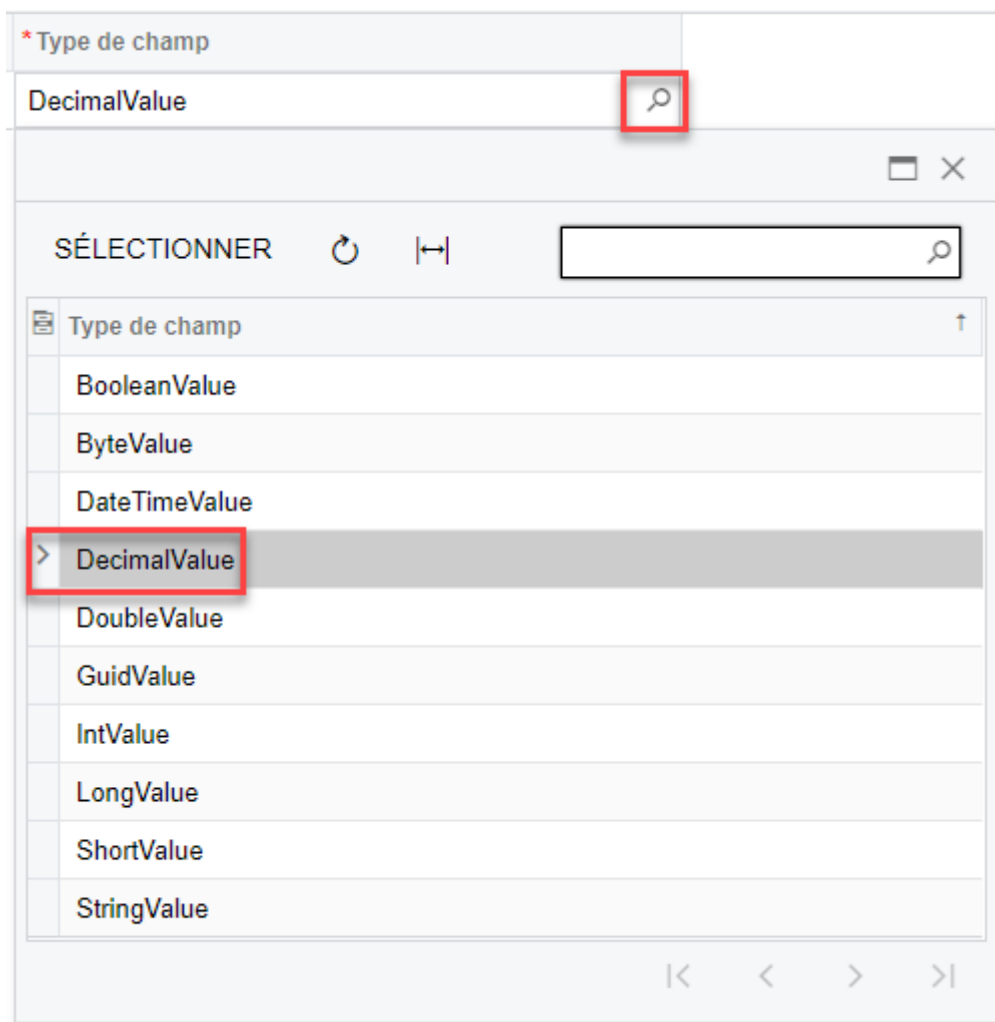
*Type de champ

DecimalValue

SÉLECTIONNER

| Type de champ |
|---|
| BooleanValue |
| ByteValue |
| DateTimeValue |
| DecimalValue |
| DoubleValue |
| GuidValue |
| IntValue |
| LongValue |
| ShortValue |
| StringValue |